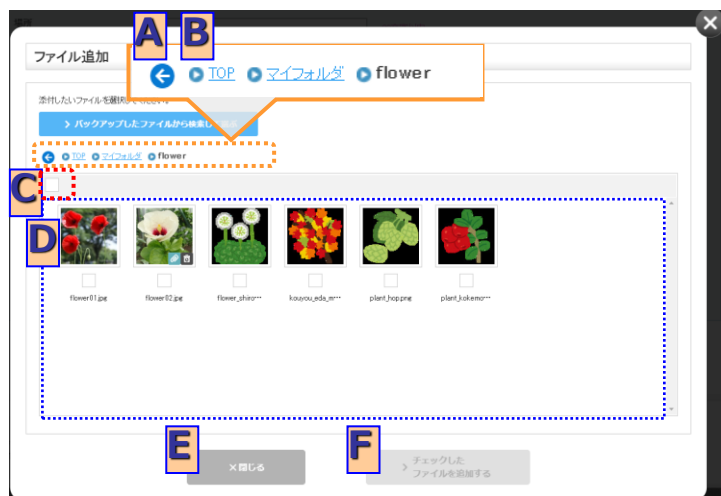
ファイル追加

A B

TOP マイフォルダ flower

添付したいファイルを選択してください

バックアップしたファイルから検索して表示

TOP マイフォルダ flower

C

D

flower01.jpg
flower02.jpg
flower_shiro…
kouyou_eda_m…
plant_hop.png
plant_kokemo…

E F

× 閉じる

チェックしたファイルを追加する